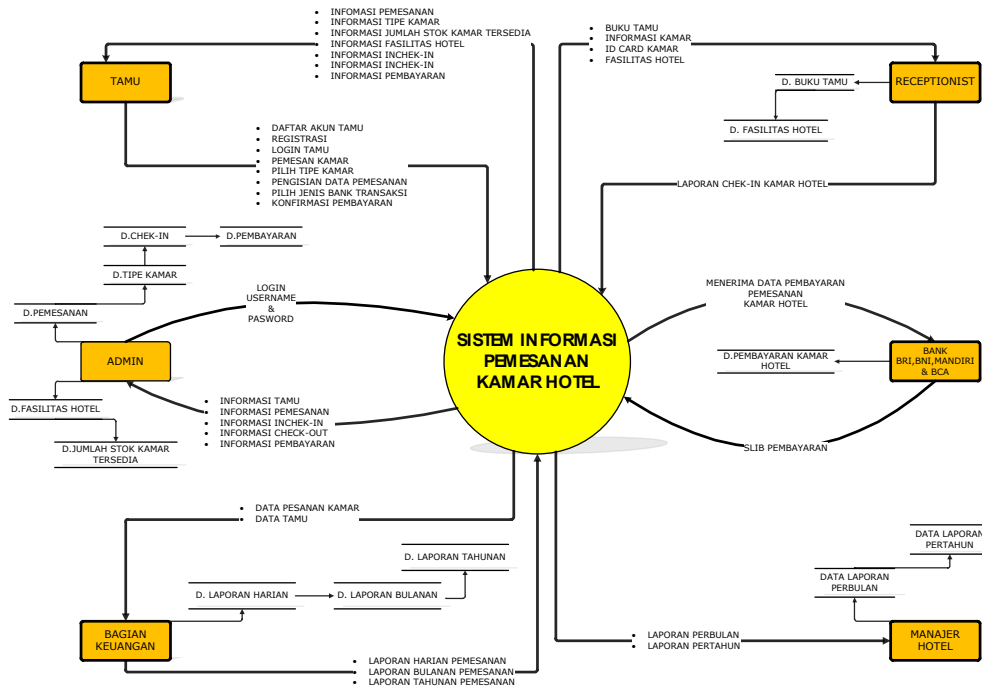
- INFOMASI PEMESANAN
- INFORMASI TIPE KAMAR
- INFORMASI JUMLAH STOK KAMAR TERSEDIA
- INFORMASI FASILITAS HOTEL
- INFORMASI INCHEK-IN
- INFORMASI INCHEK-IN
- INFORMASI PEMBAYARAN

TAMU

- BUKU TAMU
- INFORMASI KAMAR
- ID CARD KAMAR
- FASILITAS HOTEL

RECEPTIONIST

D. BUKU TAMU

D. FASILITAS HOTEL

- DAFTAR AKUN TAMU
- REGISTRASI
- LOGIN TAMU
- PEMESAN KAMAR
- PILIH TIPE KAMAR
- PENGISIAN DATA PEMESANAN
- PILIH JENIS BANK TRANSAKSI
- KONFIRMASI PEMBAYARAN

LAPORAN CHEK-IN KAMAR HOTEL

D.CHEK-IN

D.PEMBAYARAN

D.TIPE KAMAR

LOGIN USERNAME & PASWORD

D.PEMESANAN

MENERIMA DATA PEMBAYARAN PEMESANAN KAMAR HOTEL

SISTEM INFORMASI PEMESANAN KAMAR HOTEL

ADMIN

BANK BRI,BNI,MANDIRI & BCA

D.PEMBAYARAN KAMAR HOTEL

D.FASILITAS HOTEL

- INFORMASI TAMU
- INFORMASI PEMESANAN
- INFORMASI INCHEK-IN
- INFORMASI CHECK-OUT
- INFORMASI PEMBAYARAN

D.JUMLAH STOK KAMAR TERSEDIA

SLIB PEMBAYARAN

- DATA PESANAN KAMAR
- DATA TAMU

D. LAPORAN TAHUNAN

DATA LAPORAN PERTAHUN

DATA LAPORAN PERBULAN

D. LAPORAN HARIAN

D. LAPORAN BULANAN

BAGIAN KEUANGAN

- LAPORAN PERBULAN
- LAPORAN PERTAHUN

MANAJER HOTEL

- LAPORAN HARIAN PEMESANAN
- LAPORAN BULANAN PEMESANAN
- LAPORAN TAHUNAN PEMESANAN